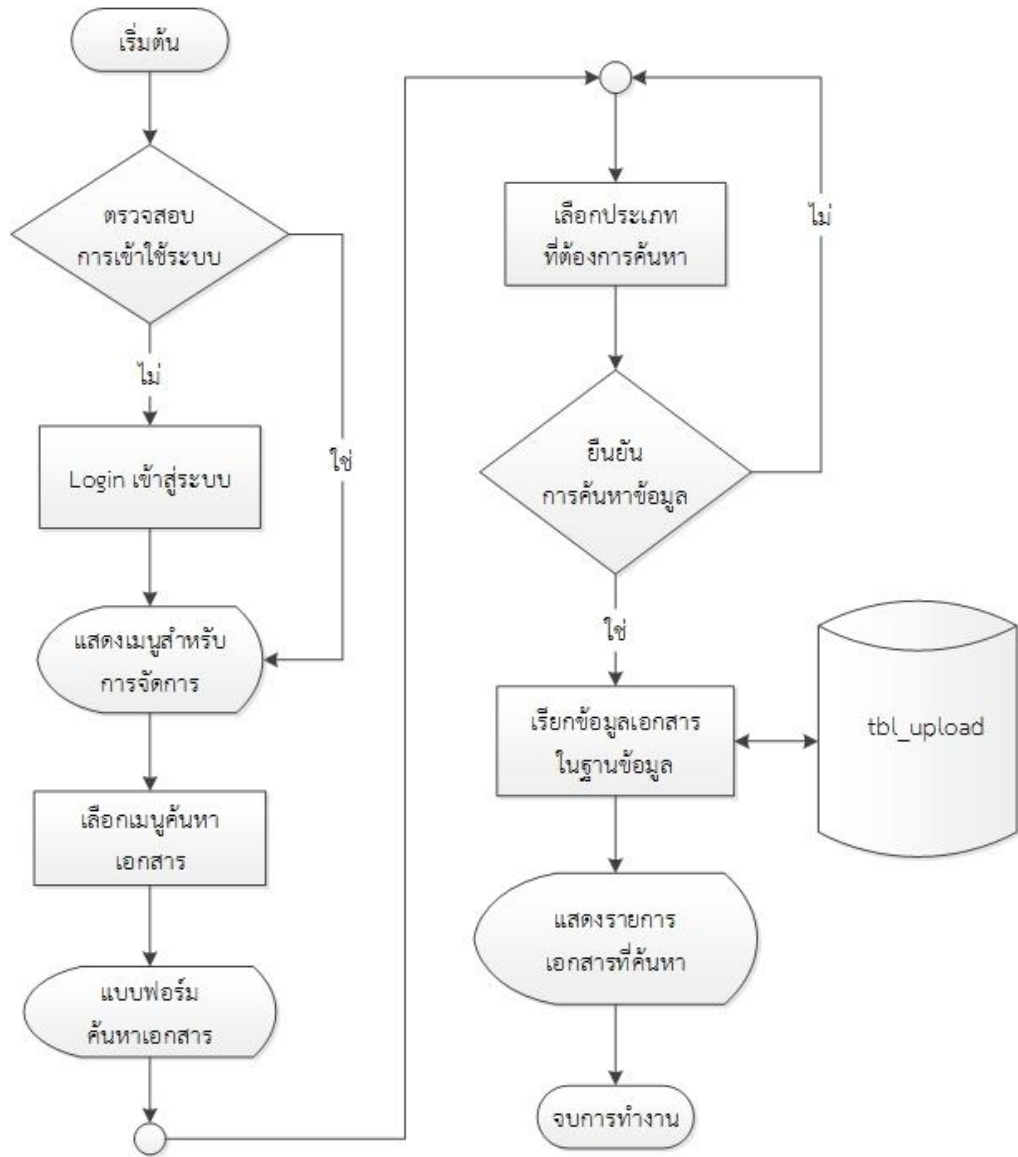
เริ่มต้น

ตรวจสอบ การเข้าใช้ระบบ

ไม่

ใช่

Login เข้าสู่ระบบ

แสดงเมนูสำหรับ การจัดการ

เลือกเมนูค้นหา เอกสาร

แบบฟอร์ม ค้นหาเอกสาร

เลือกประเภท ที่ต้องการค้นหา

ไม่

ยืนยัน การค้นหาข้อมูล

ใช่

เรียกข้อมูลเอกสาร ในฐานข้อมูล

tbl_upload

แสดงรายการ เอกสารที่ค้นหา

จบการทำงาน